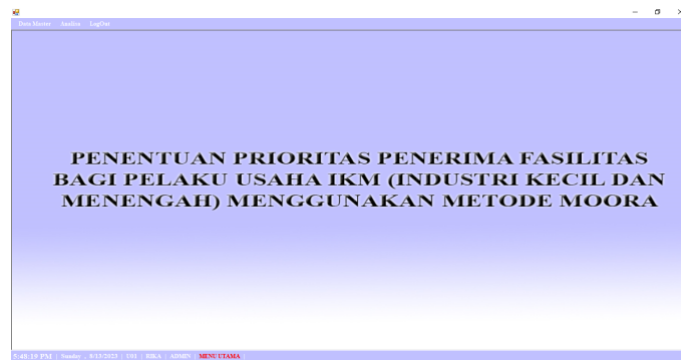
Data Master Analisa LogOut

PENENTUAN PRIORITAS PENERIMA FASILITAS BAGI PELAKU USAHA IKM (INDUSTRI KECIL DAN MENENGAH) MENGGUNAKAN METODE MOORA

5:40:19 PM | Sunday , 8/13/2023 | U01 | RIKA | ADMIN | MENU UTAMA